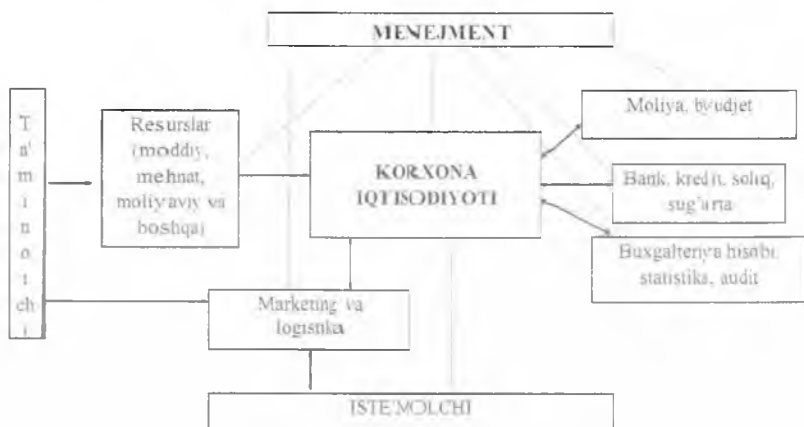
MENEJMENT

T
a'
m
i
n
o
t
ch
i

Resurslar (moddiy, mehnat, moliyaviy va boshqa)

KORXONA IQTISODIYOTI

Moliya, byudjet

Bank, kredit, soliq, sug'urta

Buxgalteriya hisobi, statistika, audit

Marketing va logistika

ISTE'MOLCHI